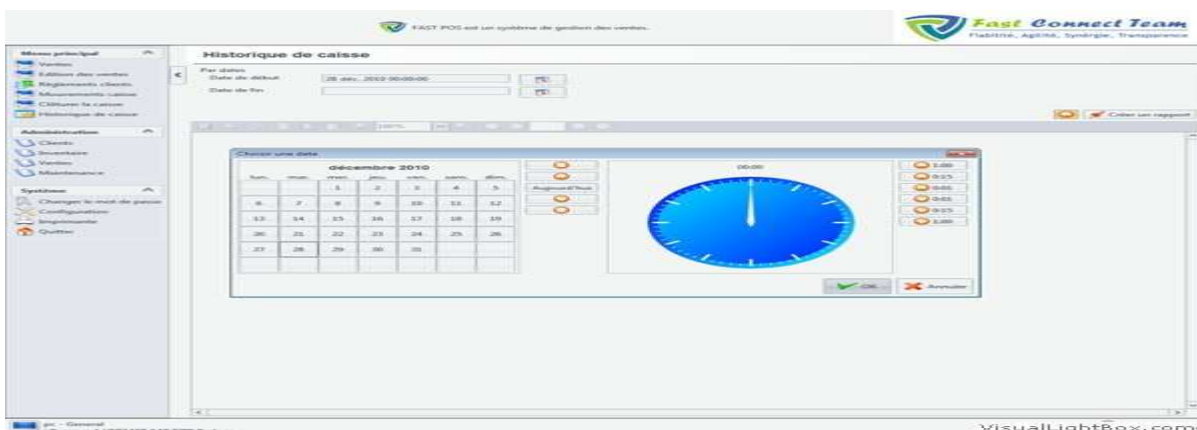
FAST POS est un système de gestion des ventes.

Fast Connect Team
Fiabilité, Agilité, Synergie, Transparence

Menu principal
Ventes
Edition des ventes
Règlements clients
Mouvements caisse
Clôturer la caisse
Historique de caisse

Administration
Clients
Inventaire
Ventes
Maintenance

Système
Changer le mot de passe
Configuration
Imprimante
Quitter

Historique de caisse

Par dates
Date de début 28 déc. 2010 00:00:00
Date de fin

Créer un rapport

100%

Choisir une date

décembre 2010

| lun. | mar. | mer. | jeu. | ven. | sam. | dim. |
|---|---|---|---|---|---|---|
| | | 1 | 2 | 3 | 4 | 5 |
| 6 | 7 | 8 | 9 | 10 | 11 | 12 |
| 13 | 14 | 15 | 16 | 17 | 18 | 19 |
| 20 | 21 | 22 | 23 | 24 | 25 | 26 |
| 27 | 28 | 29 | 30 | 31 | | |

Aujourd'hui

00:00

1:00
0:15
0:01
0:01
0:15
1:00

OK
Annuler

pc - General

VisualLightBox.com